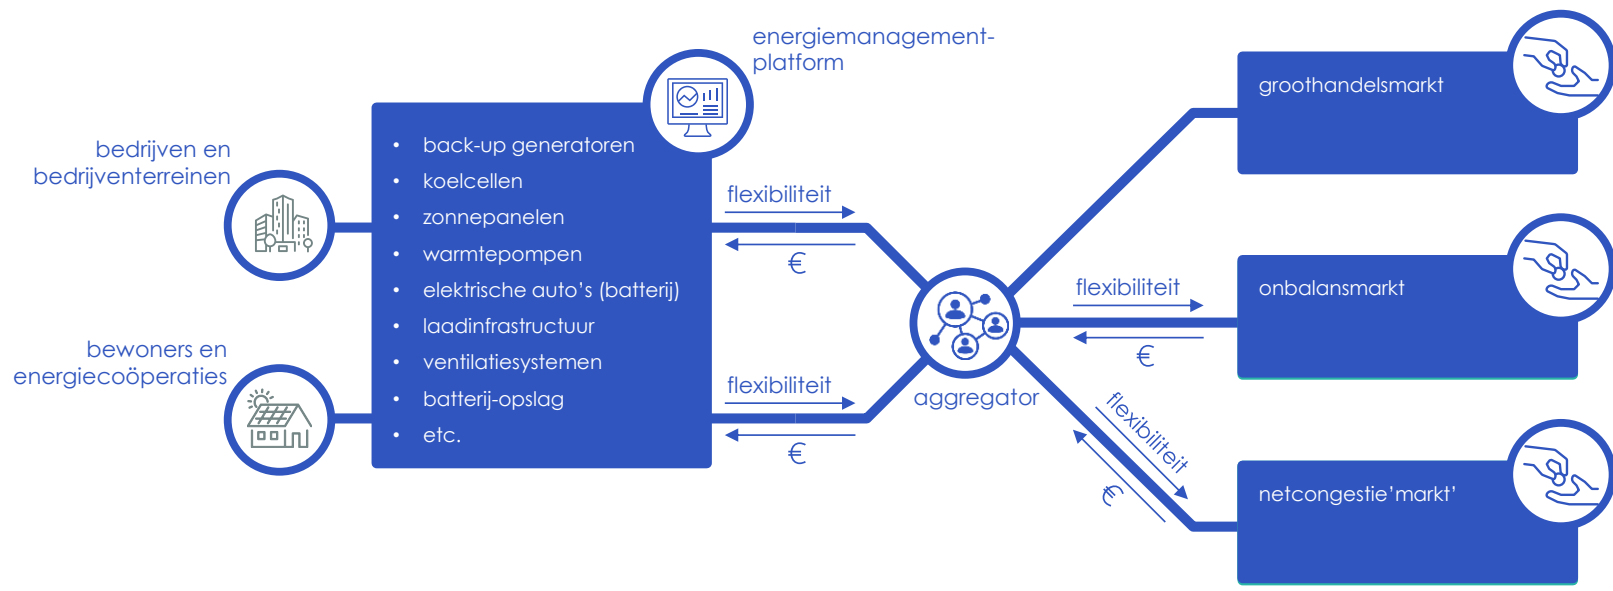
energiemanagement-platform

bedrijven en bedrijventerreinen

bewoners en energiecoöperaties

- back-up generatoren
- koelcellen
- zonnepanelen
- warmtepompen
- elektrische auto's (batterij)
- laadinfrastructuur
- ventilatiesystemen
- batterij-opslag
- etc.

flexibiliteit

€

flexibiliteit

€

aggregator

flexibiliteit

€

flexibiliteit

€

groothandelsmarkt

onbalansmarkt

netcongestie'markt'